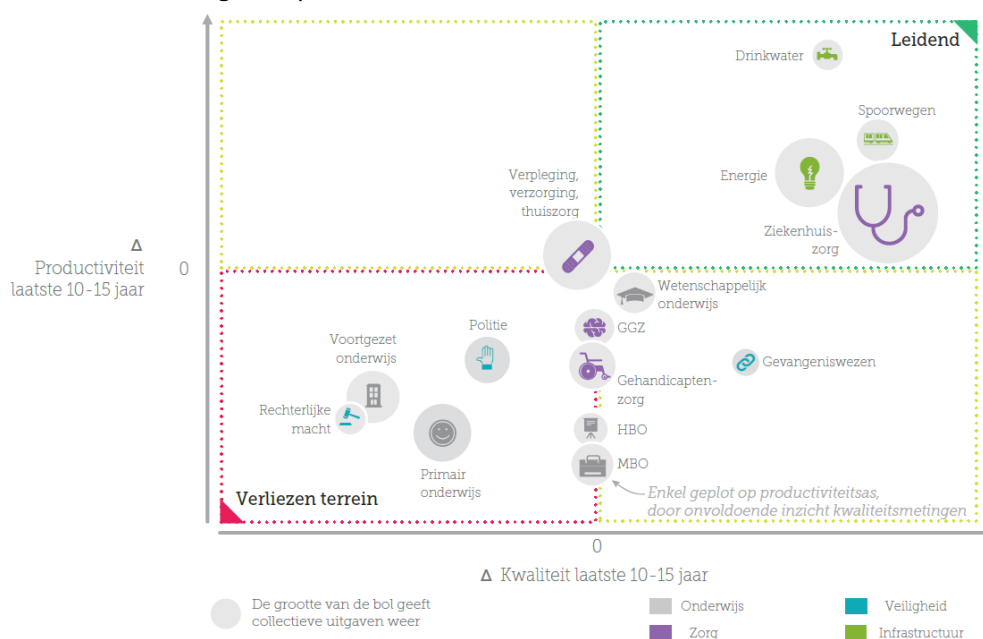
Leidend

Drinkwater

Spoorwegen

Energie

Ziekenhuis-zorg

Verpleging, verzorging, thuiszorg

Δ
Productiviteit laatste 10-15 jaar

0

Wetenschappelijk onderwijs

GGZ

Politie

Voortgezet onderwijs

Gevangeniswezen

Gehandicapten-zorg

Rechterlijke macht

HBO

MBO

Primair onderwijs

Verliezen terrein

Enkel geplot op productiviteitsas, door onvoldoende inzicht kwaliteitsmetingen

0

Δ Kwaliteit laatste 10-15 jaar

De grootte van de bol geeft collectieve uitgaven weer

Onderwijs

Zorg

Veiligheid

Infrastructuur